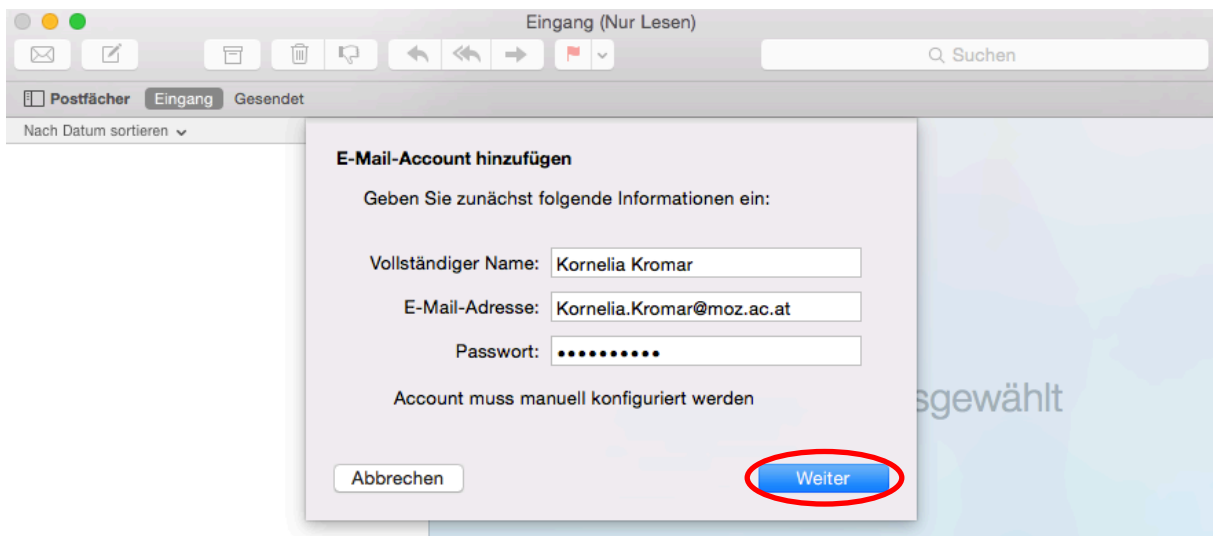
Eingang (Nur Lesen)

Suchen

Postfächer Eingang Gesendet

Nach Datum sortieren

E-Mail-Account hinzufügen

Geben Sie zunächst folgende Informationen ein:

Vollständiger Name: Kornelia Kromar

E-Mail-Adresse: Kornelia.Kromar@moz.ac.at

Passwort: ••••••••••

Account muss manuell konfiguriert werden

sgewählt

Abbrechen

Weiter